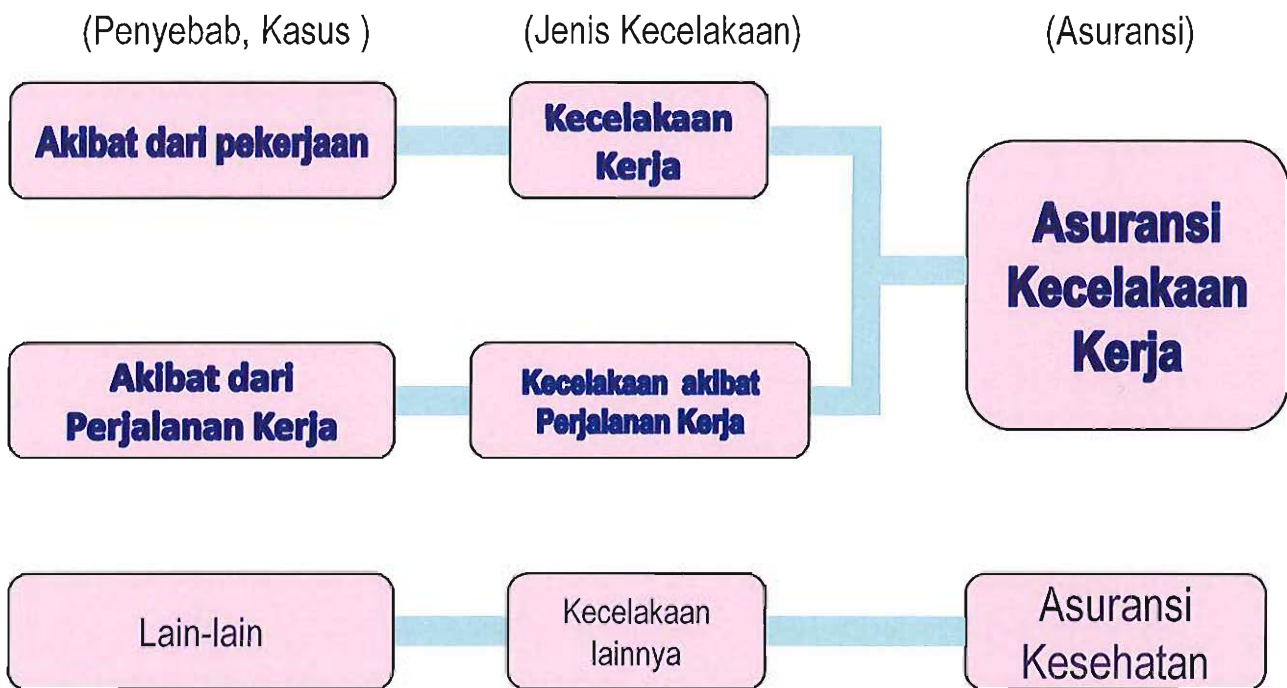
(Penyebab, Kasus )

(Jenis Kecelakaan)

(Asuransi)

Akibat dari pekerjaan

Kecelakaan Kerja

Asuransi Kecelakaan Kerja

Akibat dari Perjalanan Kerja

Kecelakaan akibat Perjalanan Kerja

Lain-lain

Kecelakaan lainnya

Asuransi Kesehatan